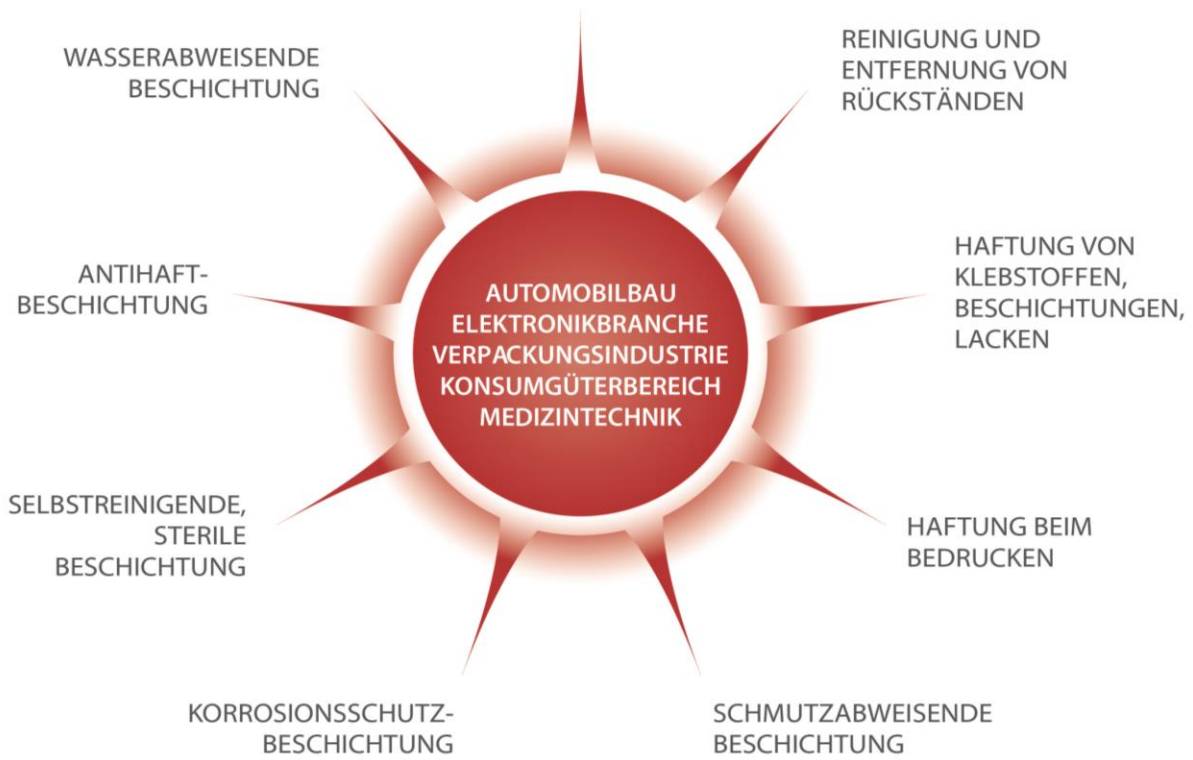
WASSERABWEISENDE BESCHICHTUNG

REINIGUNG UND ENTFERNUNG VON RÜCKSTÄNDEN

ANTIHAFT-BESCHICHTUNG

AUTOMOBILBAU
ELEKTRONIKBRANCHE
VERPACKUNGSINDUSTRIE
KONSUMGÜTERBEREICH
MEDIZINTECHNIK

HAFTUNG VON KLEBSTOFFEN, BESCHICHTUNGEN, LACKEN

SELBSTREINIGENDE, STERILE BESCHICHTUNG

HAFTUNG BEIM BEDRUCKEN

KORROSIONSSCHUTZ-BESCHICHTUNG

SCHMUTZABWEISENDE BESCHICHTUNG